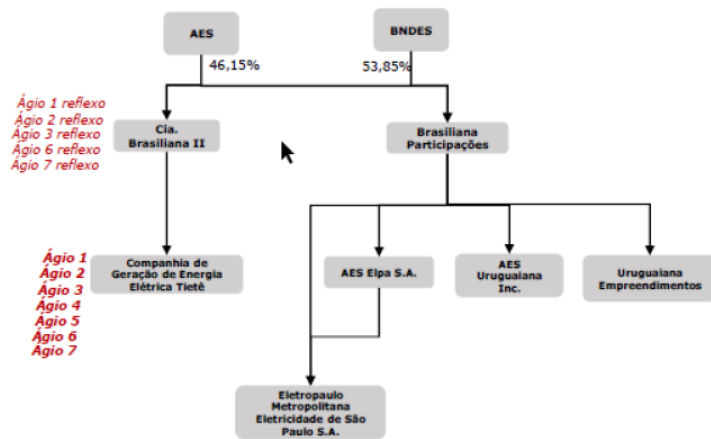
AES

BNDES

46,15%

53,85%

Ágio 1 reflexo
Ágio 2 reflexo
Ágio 3 reflexo
Ágio 6 reflexo
Ágio 7 reflexo

Cia. Brasiliana II

Brasiliana Participações

Ágio 1
Ágio 2
Ágio 3
Ágio 4
Ágio 5
Ágio 6
Ágio 7

Companhia de Geração de Energia Elétrica Tietê

AES Elpa S.A.

AES Uruguaiana Inc.

Uruguaiana Empreendimentos

Eletropaulo Metropolitana Eletricidade de São Paulo S.A.